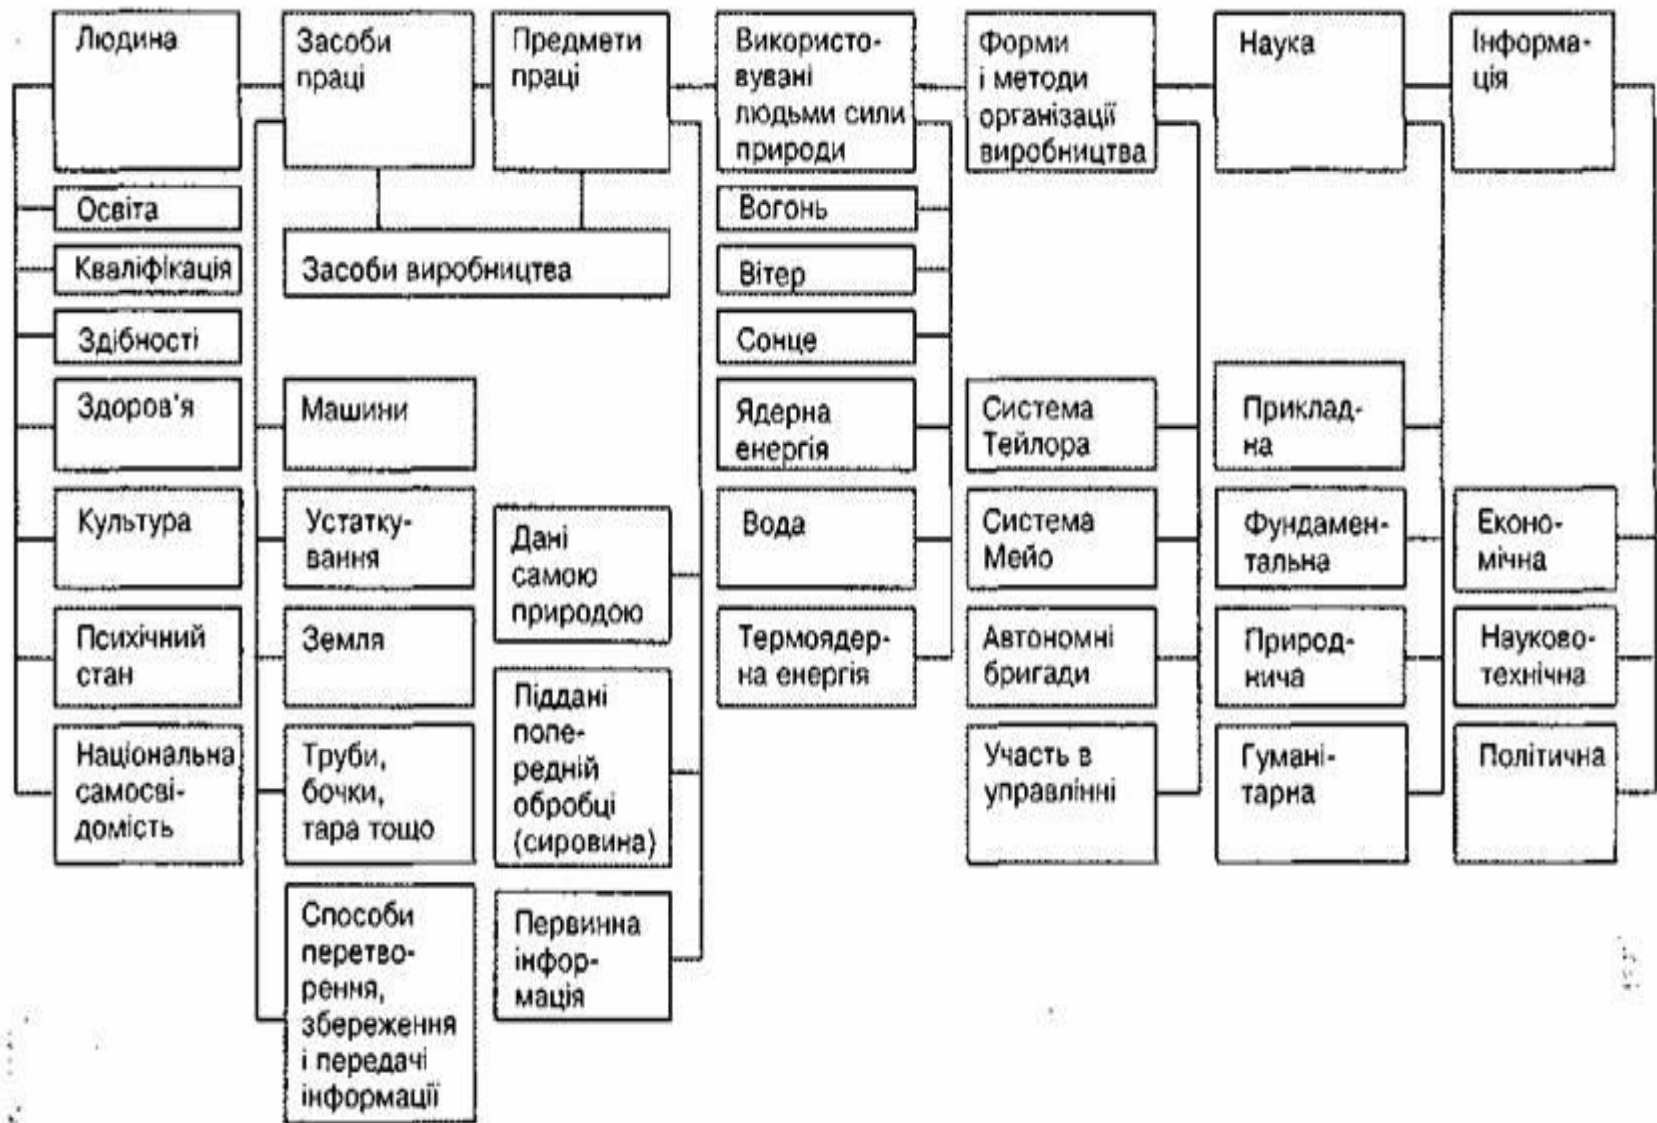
Людина

Засоби праці

Предмети праці

Використовувані людьми сили природи

Форми і методи організації виробництва

Наука

Інформація

Освіта

Кваліфікація

Здібності

Здоров'я

Культура

Психічний стан

Національна самосвідомість

Засоби виробництва

Машини

Устаткування

Земля

Труби, бочки, тара тощо

Способи перетворення, збереження і передачі інформації

Дані самою природою

Піддані попередній обробці (сировина)

Первинна інформація

Вогонь

Вітер

Сонце

Ядерна енергія

Вода

Термоядерна енергія

Система Тейлора

Система Мейо

Автономні бригади

Участь в управлінні

Прикладна

Фундаментальна

Природнича

Гуманітарна

Економічна

Науково-технічна

Політична